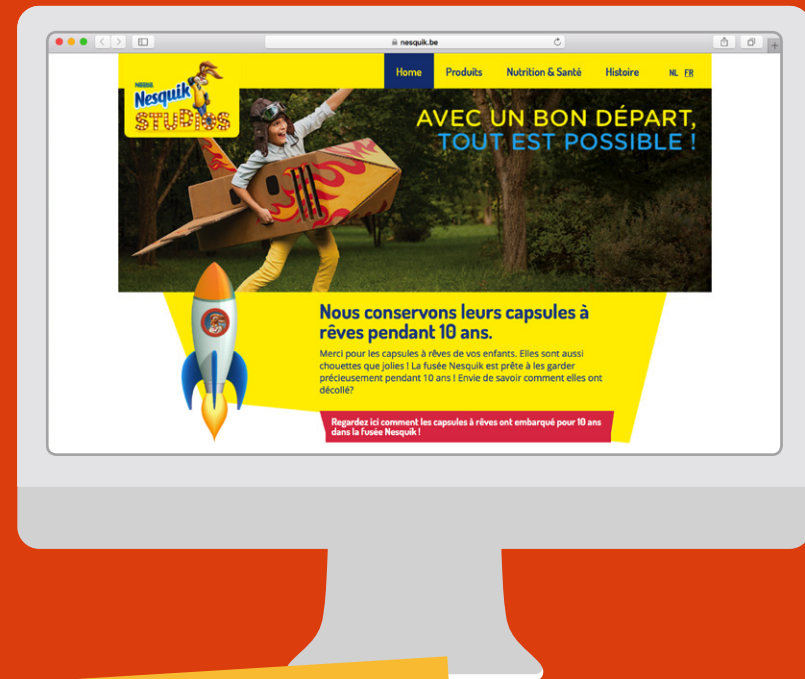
nesquik.be

Nestlé
Nesquik
STUDIOS

Home
Produits
Nutrition & Santé
Histoire
NL FR

AVEC UN BON DÉPART,
TOUT EST POSSIBLE !

Nous conservons leurs capsules à rêves pendant 10 ans.

Merci pour les capsules à rêves de vos enfants. Elles sont aussi chouettes que jolies ! La fusée Nesquik est prête à les garder précieusement pendant 10 ans ! Envie de savoir comment elles ont décollé?

Regardez ici comment les capsules à rêves ont embarqué pour 10 ans dans la fusée Nesquik !